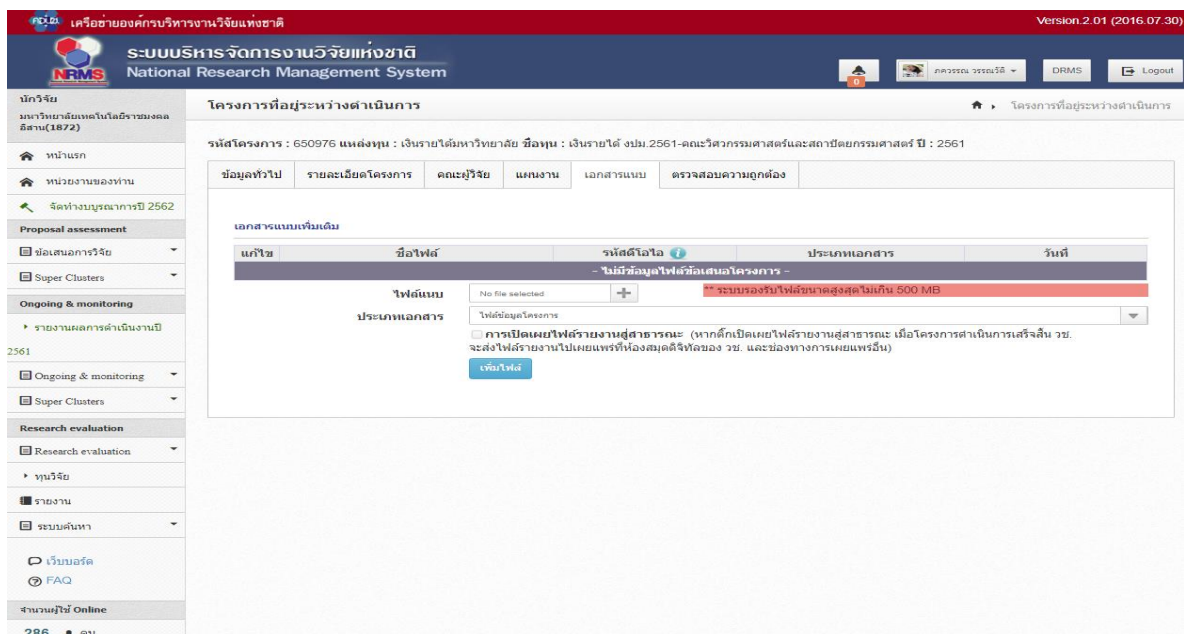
เครือข่ายองค์กรบริหารงานวิจัยแห่งชาติ

Version.2.01 (2016.07.30)

NRMS

ระบบบริหารจัดการงานวิจัยแห่งชาติ
National Research Management System

0

ภควรรณ วรรณรัติ

DRMS

Logout

นักวิจัย
มหาวิทยาลัยเทคโนโลยีราชมงคลอีสาน(1872)

หน้าแรก

หน่วยงานของท่าน

จัดทำงบประมาณปี 2562

Proposal assessment

ข้อเสนอการวิจัย

Super Clusters

Ongoing & monitoring

รายงานผลการดำเนินงานปี 2561

Ongoing & monitoring

Super Clusters

Research evaluation

Research evaluation

ทุนวิจัย

รายงาน

ระบบค้นหา

เว็บบอร์ด

FAQ

จำนวนผู้ใช้ Online

286 คน

โครงการที่อยู่ระหว่างดำเนินการ

โครงการที่อยู่ระหว่างดำเนินการ

รหัสโครงการ : 650976 แหล่งทุน : เงินรายได้มหาวิทยาลัย ชื่อทุน : เงินรายได้ งปม.2561-คณะวิศวกรรมศาสตร์และสถาปัตยกรรมศาสตร์ ปี : 2561

ข้อมูลทั่วไป | รายละเอียดโครงการ | คณะผู้วิจัย | แผนงาน | เอกสารแนบ | ตรวจสอบความถูกต้อง

เอกสารแนบเพิ่มเติม

| แก้ไข | ชื่อไฟล์ | รหัสดีโอไอ | ประเภทเอกสาร | วันที่ |
|---|---|---|---|---|
| - ไม่มีข้อมูลไฟล์ข้อเสนอโครงการ - | | | | |

ไฟล์แนบ No file selected

** ระบบรองรับไฟล์ขนาดสูงสุดไม่เกิน 500 MB

ประเภทเอกสาร ไฟล์ข้อมูลโครงการ

การเปิดเผยไฟล์รายงานสู่สาธารณะ (หากติ๊กเปิดเผยไฟล์รายงานสู่สาธารณะ เมื่อโครงการดำเนินการเสร็จสิ้น วช. จะส่งไฟล์รายงานไปเผยแพร่ที่ห้องสมุดดิจิทัลของ วช. และช่องทางการเผยแพร่อื่น)

เพิ่มไฟล์